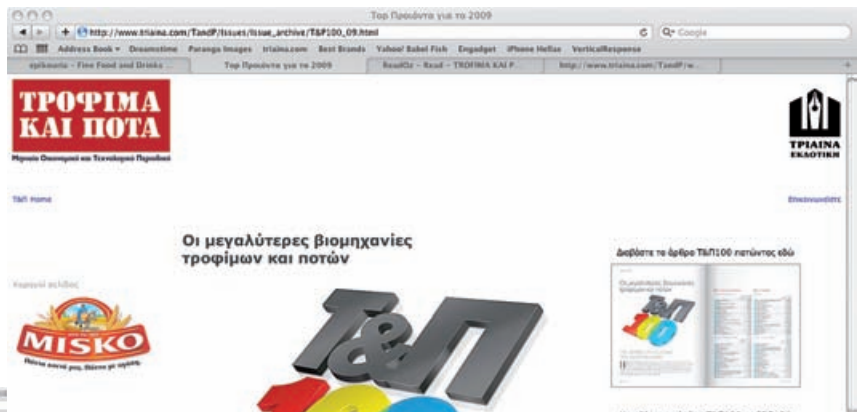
Top Προϊόντα για το 2009

http://www.triaina.com/TandF/issues/issue_archive/T&P100_09.html

Q· Google

Address Book ▾ Dreamstime Paranga Images triaina.com Best Brands Yahoo! Babel Fish Engadget iPhone Hellas VerticalResponse

epikouria - Fine Food and Drinks ... Top Προϊόντα για το 2009 ReadOz - Read - ΤΡΟΦΙΜΑ ΚΑΙ Π... http://www.triaina.com/TandF/w...

ΤΡΟΦΙΜΑ ΚΑΙ ΠΟΤΑ

Μηνιαίο Οικονομικό και Τεχνολογικό Περιοδικό

ΤΡΙΑΙΝΑ ΕΚΔΟΤΙΚΗ

Τ&Π Home

Επικοινωνήστε

Οι μεγαλύτερες βιομηχανίες τροφίμων και ποτών

Διαβάστε το άρθρο Τ&Π100 πατώντας εδώ

Χορηγοί σελίδας

MISKO

Πάντα κοντά μας. Πάντα με αγάπη.

Τ&Π

100

Τ&Π 100